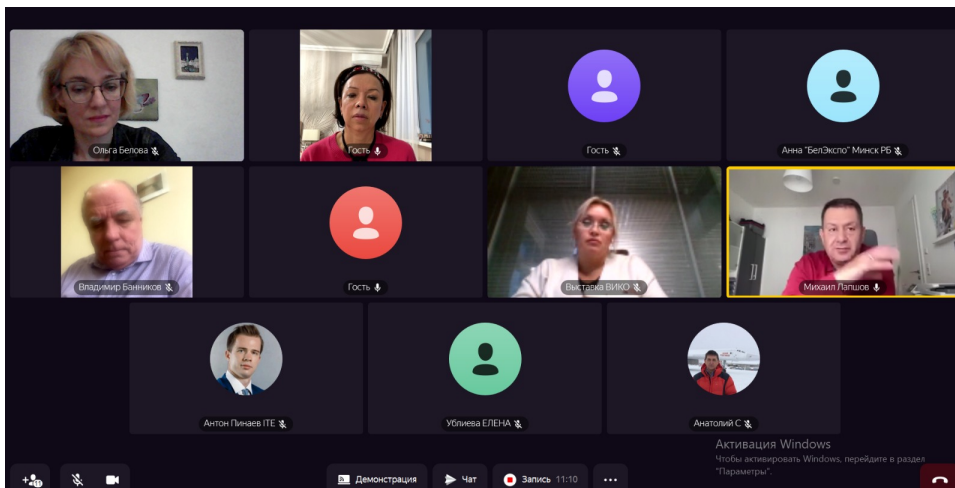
Ольга Белова
Гость
Гость
Анна "БелЭкспо" Минск РБ
Владимир Банников
Гость
Выставка ВИКО
Михаил Лапшов
Антон Пинаев ITE
Ублиева ЕЛЕНА
Анатолий С

Активация Windows
Чтобы активировать Windows, перейдите в раздел "Параметры".

Демонстрация
Чат
Запись 11:10
...